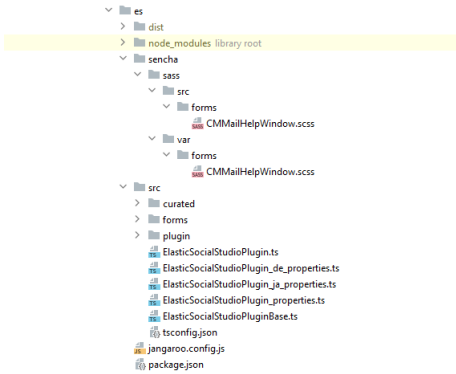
es
dist
node_modules library root
sencha
sass
src
forms
SASS CMMailHelpWindow.scss
var
forms
SASS CMMailHelpWindow.scss
src
curated
forms
plugin
ElasticSocialStudioPlugin.ts
ElasticSocialStudioPlugin_de_properties.ts
ElasticSocialStudioPlugin_ja_properties.ts
ElasticSocialStudioPlugin_properties.ts
ElasticSocialStudioPluginBase.ts
tsconfig.json
jangaroo.config.js
package.json